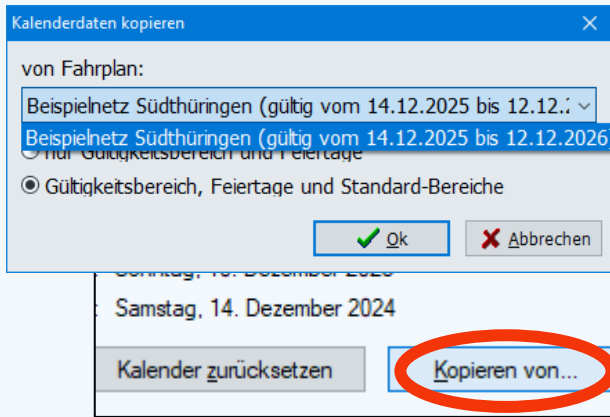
Kalenderdaten kopieren

von Fahrplan:

Beispielnetz Südthüringen (gültig vom 14.12.2025 bis 12.12.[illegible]

Beispielnetz Südthüringen (gültig vom 14.12.2025 bis 12.12.2026)

nur Gültigkeitsbereich und Feiertage

Gültigkeitsbereich, Feiertage und Standard-Bereiche

Ok

Abbrechen

Sonntag, 15. Dezember 2025

Samstag, 14. Dezember 2024

Kalender zurücksetzen

Kopieren von...